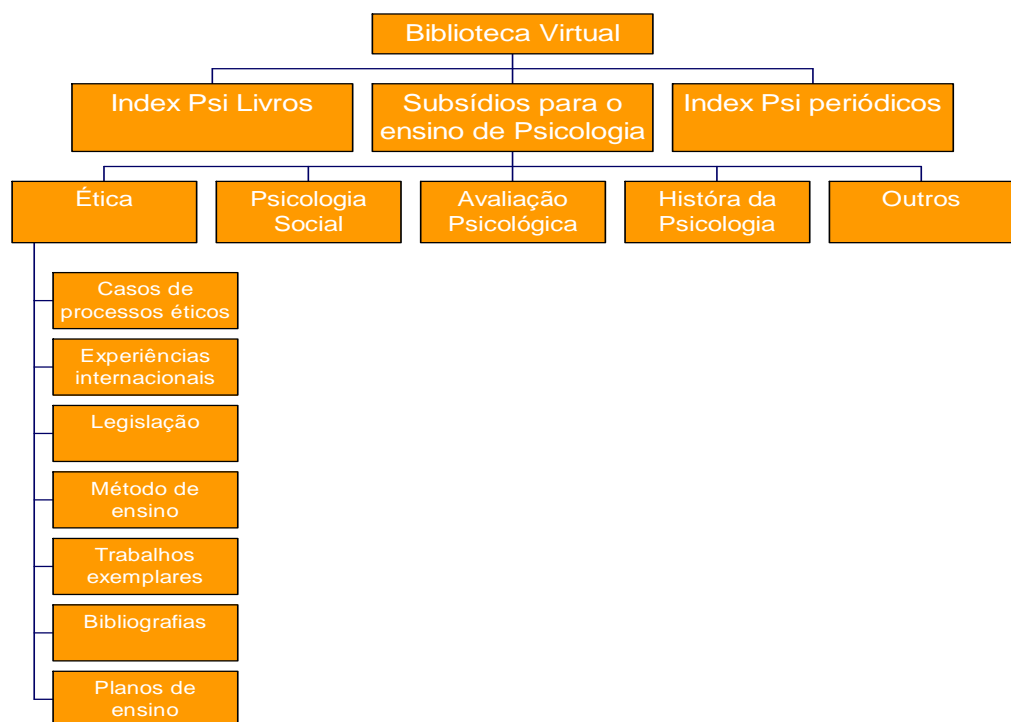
Biblioteca Virtual

Index Psi Livros

Subsídios para o ensino de Psicologia

Index Psi periódicos

Ética

Psicologia Social

Avaliação Psicológica

Histróra da Psicologia

Outros

Casos de processos éticos

Experiências internacionais

Legislação

Método de ensino

Trabalhos exemplares

Bibliografias

Planos de ensino